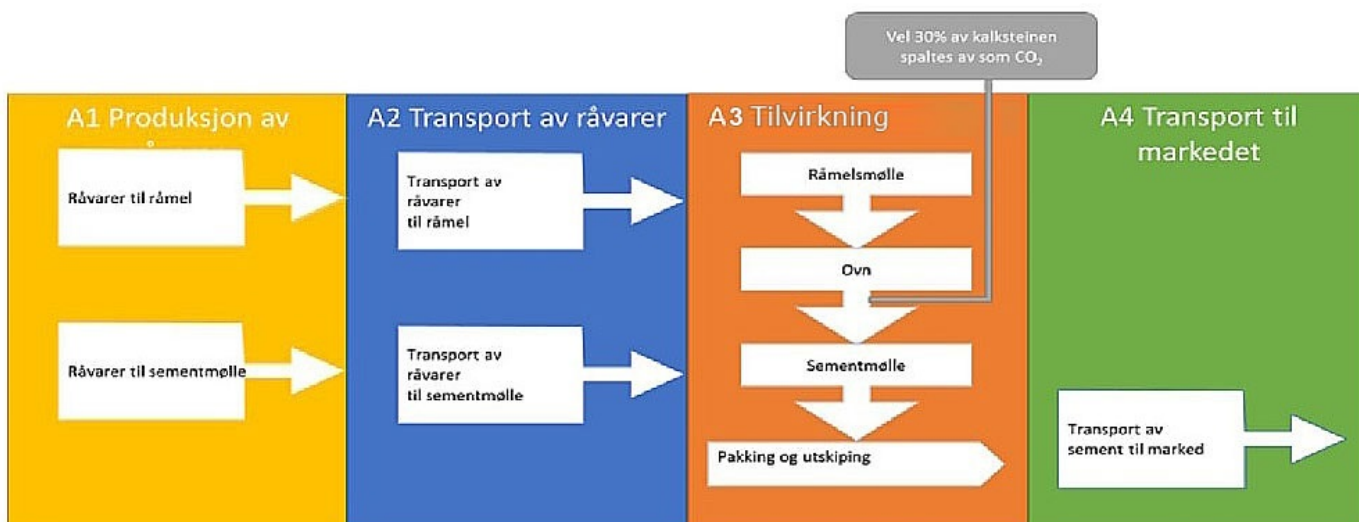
Vel 30% av kalksteinen spaltes av som $CO_2$

A1 Produksjon av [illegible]

Råvarer til råmel

Råvarer til sementmølle

A2 Transport av råvarer

Transport av råvarer til råmel

Transport av råvarer til sementmølle

A3 Tilvirkning

Råmelsmølle

Ovn

Sementmølle

Pakking og utskiping

A4 Transport til markedet

Transport av sement til marked